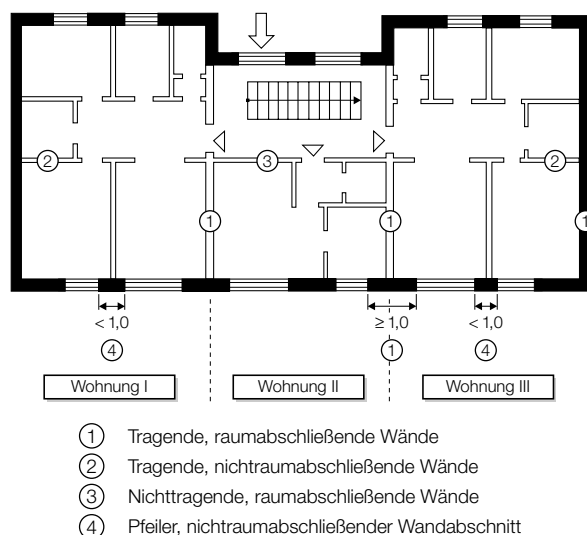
2
3
2
1
1
1

< 1,0
≥ 1,0
< 1,0
4
1
4

Wohnung I
Wohnung II
Wohnung III

1 Tragende, raumabschließende Wände
2 Tragende, nichtraumabschließende Wände
3 Nichttragende, raumabschließende Wände
4 Pfeiler, nichtraumabschließender Wandabschnitt